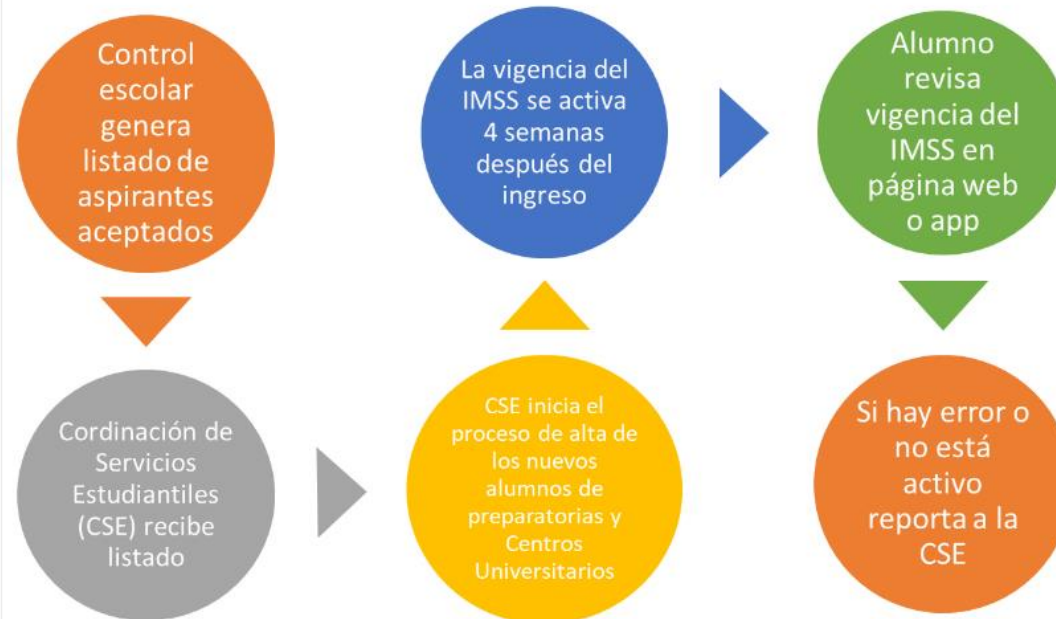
Control escolar genera listado de aspirantes aceptados

Cordinación de Servicios Estudiantiles (CSE) recibe listado

CSE inicia el proceso de alta de los nuevos alumnos de preparatorias y Centros Universitarios

La vigencia del IMSS se activa 4 semanas después del ingreso

Alumno revisa vigencia del IMSS en página web o app

Si hay error o no está activo reporta a la CSE